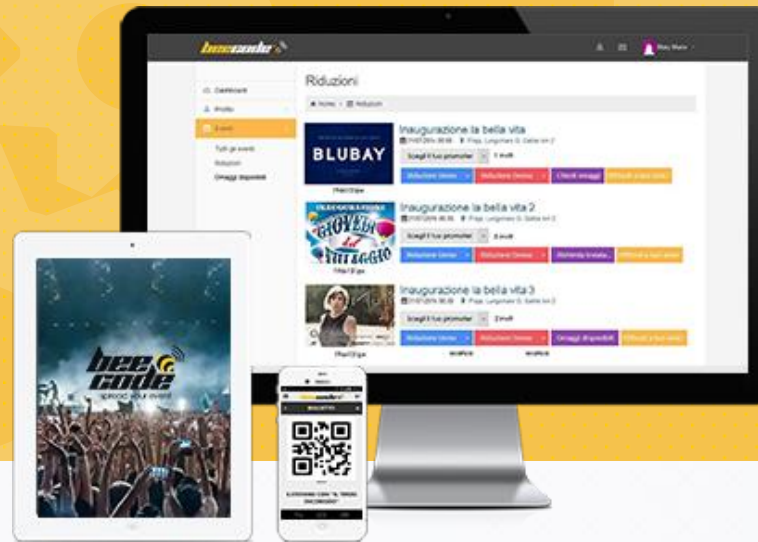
beecode

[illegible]

Dashboard
Profilo
Eventi
Tutti gli eventi
Riduzioni
Omaggi disponibili

Riduzioni

Home > Riduzioni

BLUBAY
Inaugurazione la bella vita
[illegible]
Scegli il tuo promoter
Riduzione Uomo
Riduzione Donna
Chiedi omaggi
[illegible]

Inaugurazione la bella vita 2
GIOVEDÌ del VILLAGGIO
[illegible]
Scegli il tuo promoter
Riduzione Uomo
Riduzione Donna
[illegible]
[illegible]

Inaugurazione la bella vita 3
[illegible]
Scegli il tuo promoter
Riduzione Uomo
Riduzione Donna
Omaggi disponibili
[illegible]

bee code
spread your event

beecode
BIGLIETTO
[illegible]